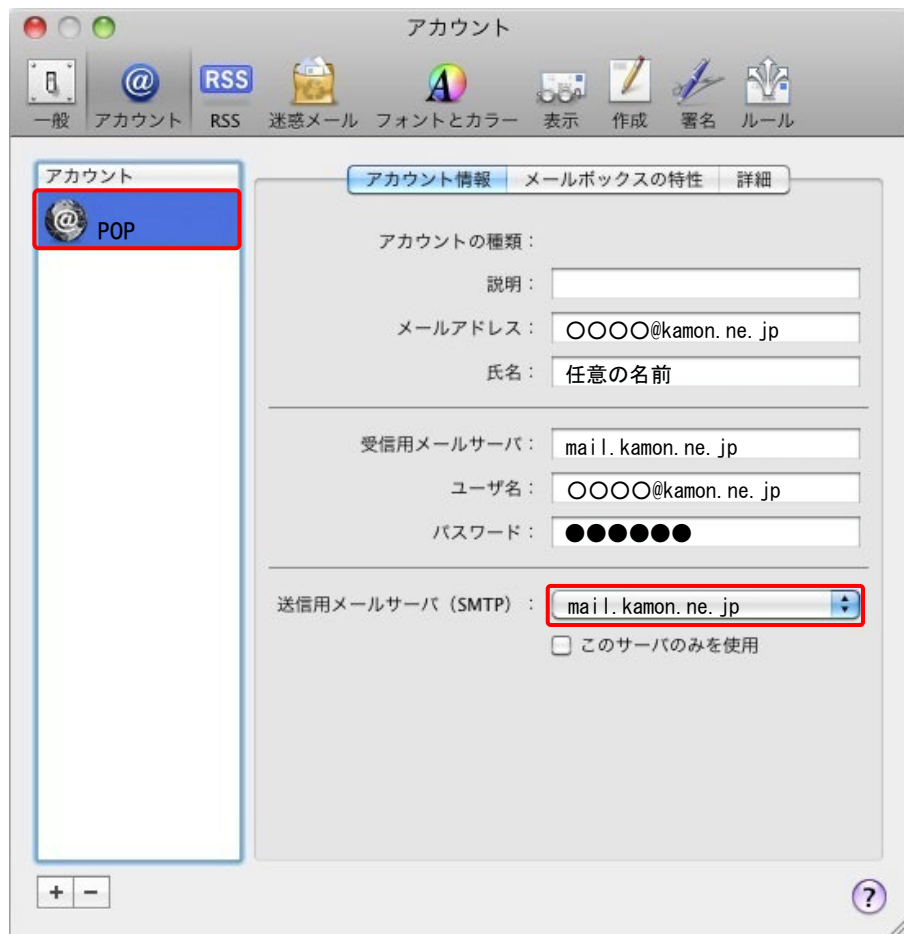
アカウント

一般 アカウント RSS 迷惑メール フォントとカラー 表示 作成 署名 ルール

アカウント

POP

アカウント情報 メールボックスの特性 詳細

アカウントの種類：

説明：

メールアドレス： ○○○○@kamon.ne.jp

氏名： 任意の名前

受信用メールサーバ： mail.kamon.ne.jp

ユーザ名： ○○○○@kamon.ne.jp

パスワード： ●●●●●●

送信用メールサーバ（SMTP）： mail.kamon.ne.jp

このサーバのみを使用

+ −

?